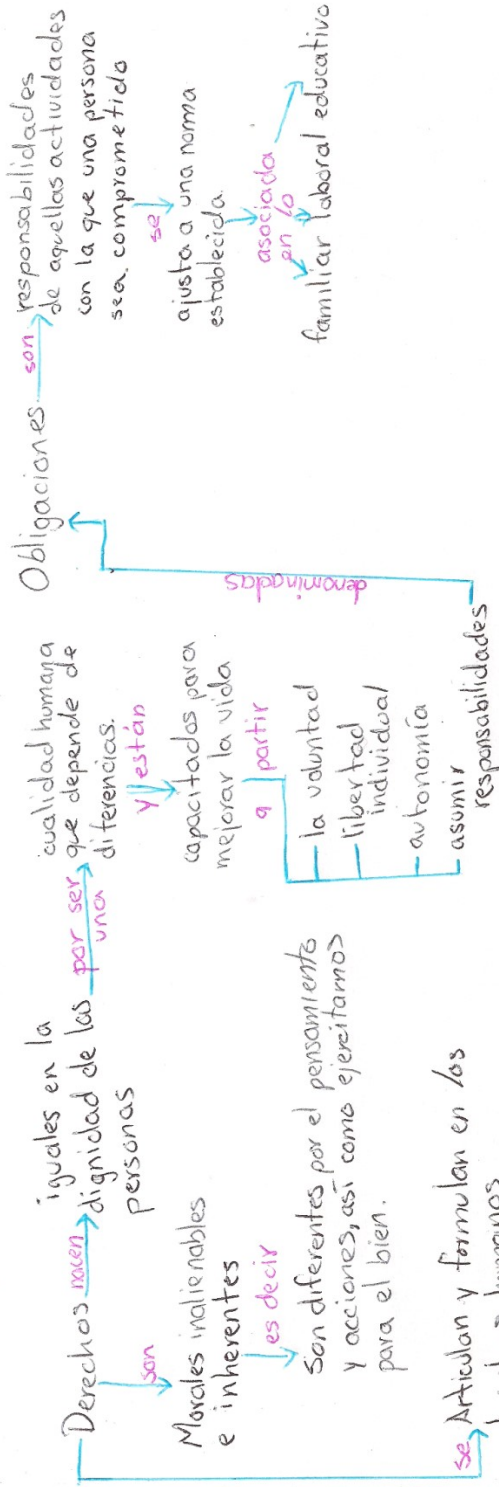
Derechos nacen iguales en la dignidad de las personas por ser una cualidad humana que depende de diferencias. y están capacitados para mejorar la vida a partir la voluntad libertad individual autonomía asumir responsabilidades

son Morales inalienables e inherentes es decir Son diferentes por el pensamiento y acciones, así como ejercitamos para el bien.

se Articulan y formulan en los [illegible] humanos

denominados

Obligaciones son responsabilidades de aquellas actividades con la que una persona sea comprometido se ajusta a una norma establecida. asociada en lo familiar laboral educativo